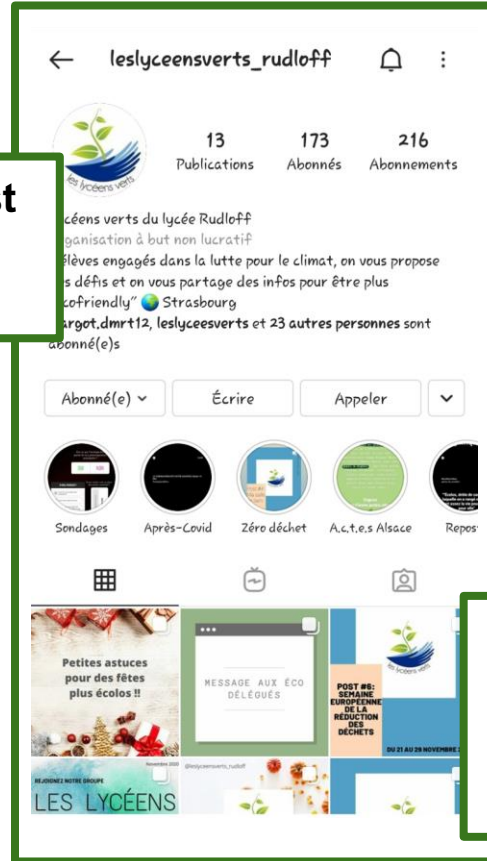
leslyceensverts_rudloff

13 Publications
173 Abonnés
216 Abonnements

les lycéens verts

t

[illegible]céens verts du lycée Rudloff
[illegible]ganisation à but non lucratif
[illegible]élèves engagés dans la lutte pour le climat, on vous propose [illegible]s défis et on vous partage des infos pour être plus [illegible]cofriendly" 🌏 Strasbourg
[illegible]argot.dmrt12, leslyceesverts et 23 autres personnes sont abonné(e)s

Abonné(e)
Écrire
Appeler

Sondages
Après-Covid
Zéro déchet
A.c.t.e.s Alsace
Repos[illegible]

Petites astuces pour des fêtes plus écolos !!

MESSAGE AUX ÉCO DÉLÉGUÉS

les lycéens verts

POST #6: SEMAINE EUROPÉENNE DE LA RÉDUCTION DES DÉCHETS

DU 21 AU 29 NOVEMBRE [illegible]

REJOIGNEZ NOTRE GROUPE
LES LYCÉENS

@leslyceensverts_rudloff